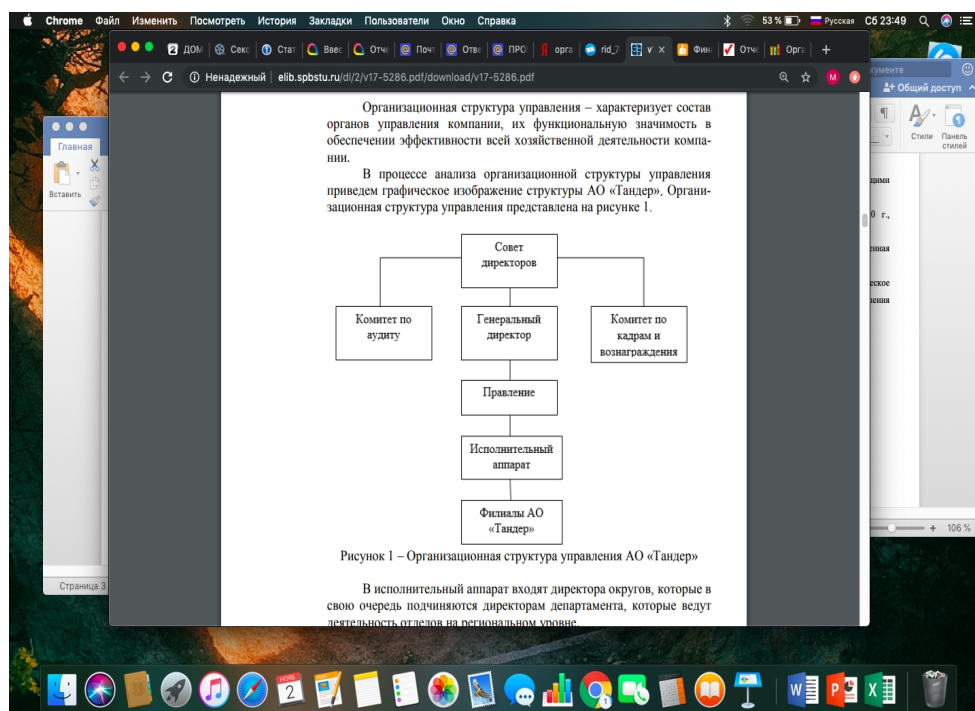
Chrome Файл Изменить Посмотреть История Закладки Пользователи Окно Справка

53 % Русская Сб 23:49

ДОМ Секс Стат Введ Отче Почт Отве ПРО орга rid_7 v × Фина Отче Орга +

Ненадежный | elib.spbstu.ru/dl/2/v17-5286.pdf/download/v17-5286.pdf

Главная
Вставить

Общий доступ
Стили Панель стилей

Организационная структура управления – характеризует состав органов управления компании, их функциональную значимость в обеспечении эффективности всей хозяйственной деятельности компании.

В процессе анализа организационной структуры управления приведем графическое изображение структуры АО «Тандер». Организационная структура управления представлена на рисунке 1.

Совет директоров

Комитет по аудиту

Генеральный директор

Комитет по кадрам и вознаграждения

Правление

Исполнительный аппарат

Филиалы АО «Тандер»

Рисунок 1 – Организационная структура управления АО «Тандер»

В исполнительный аппарат входят директора округов, которые в свою очередь подчиняются директорам департамента, которые ведут деятельность отделов на региональном уровне.

Страница 3

106 %